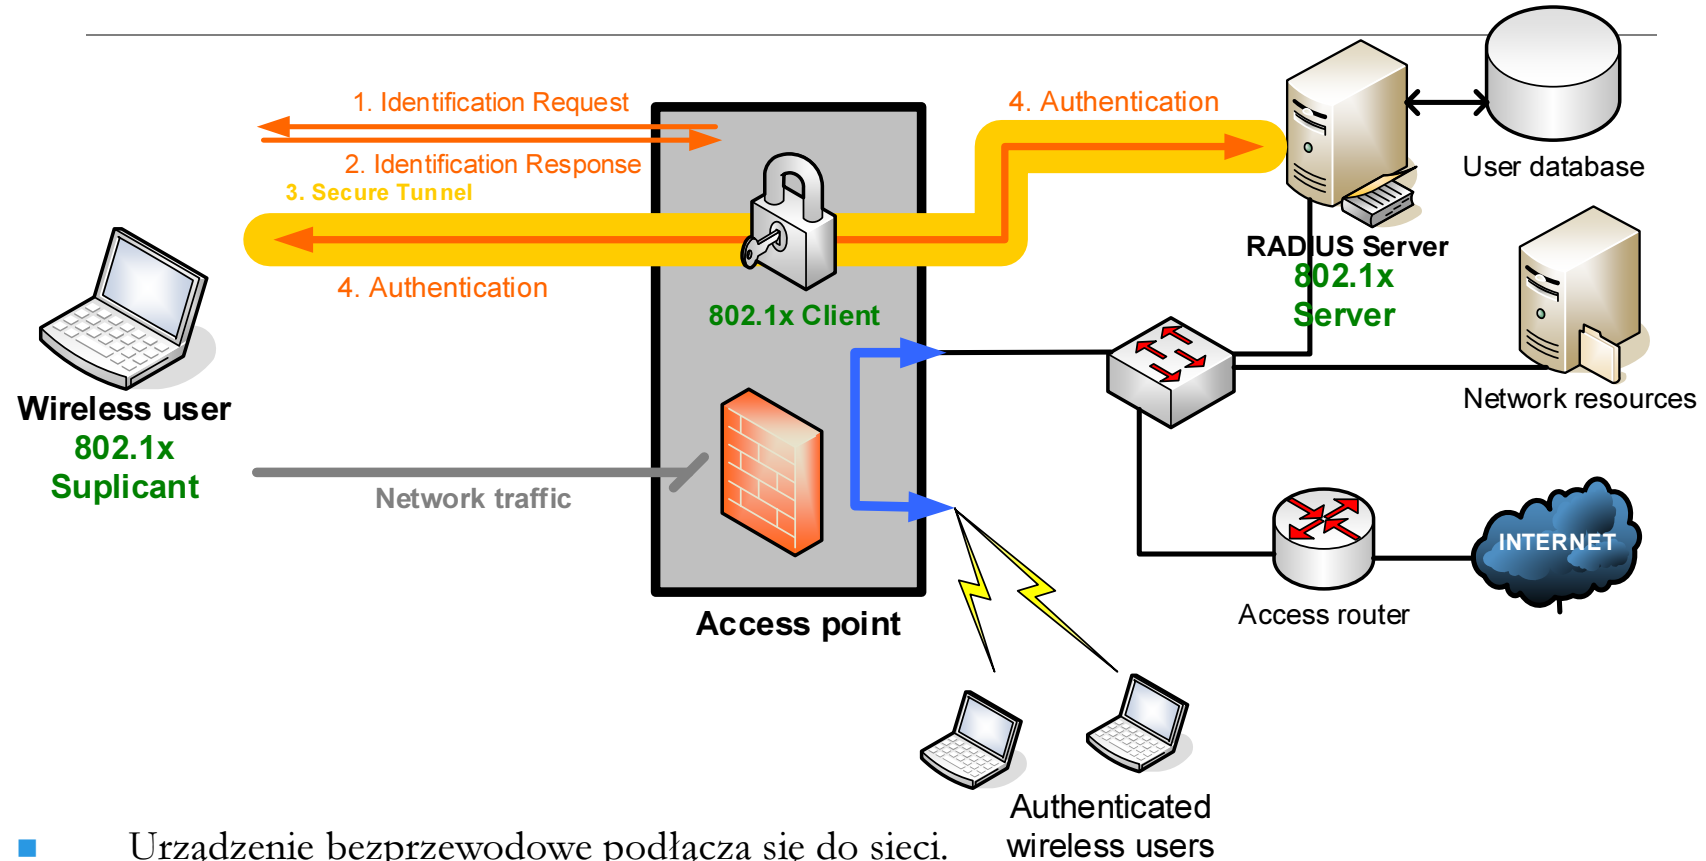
1. Identification Request

2. Identification Response

3. Secure Tunnel

4. Authentication

4. Authentication

User database

RADIUS Server
802.1x
Server

802.1x Client

Network resources

Wireless user
802.1x
Suplicant

Network traffic

INTERNET

Access router

Access point

Authenticated
wireless users

Urządzenie bezprzewodowe podłącza się do sieci.